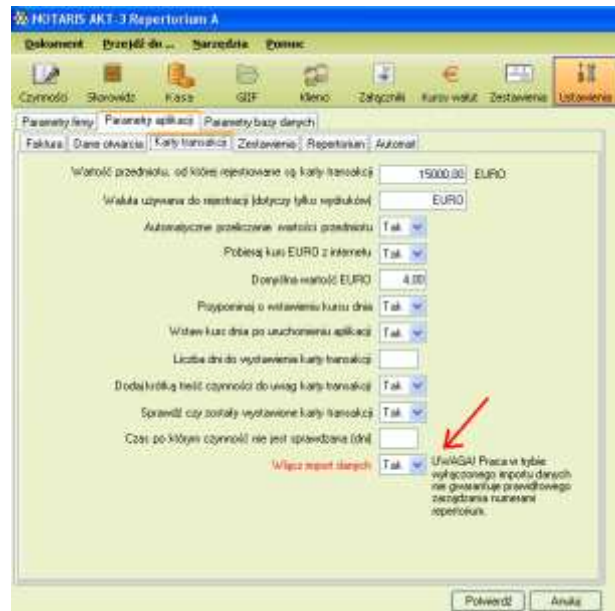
NOTARIS AKT-3 Repertorium A

Dokument Przejdź do ... Narzędzia Pomoc

Czynności Skorowidz Kasa GIIF Klienci Załączniki Kursy walut Zestawienia Ustawienia

Parametry firmy | Parametry aplikacji | Parametry bazy danych

Faktura | Dane otwarcia | Karty transakcji | Zestawienia | Repertorium | Automat

Wartość przedmiotu, od której rejestrowane są karty transakcji 15000,00 EURO

Waluta używana do rejestracji (dotyczy tylko wydruków) EURO

Automatyczne przeliczanie wartości przedmiotu Tak

Pobieraj kurs EURO z internetu Tak

Domyślna wartość EURO 4,00

Przypominaj o wstawieniu kursu dnia Tak

Wstaw kurs dnia po uruchomieniu aplikacji Tak

Liczba dni do wystawienia karty transakcji

Dodaj krótką treść czynności do uwag karty transakcji Tak

Sprawdź czy zostały wystawione karty transakcji Tak

Czas po którym czynność nie jest sprawdzana (dni)

Włącz import danych Tak

UWAGA! Praca w trybie wyłączonego importu danych nie gwarantuje prawidłowego zarządzania numerami repertorium.

Potwierdź Anuluj